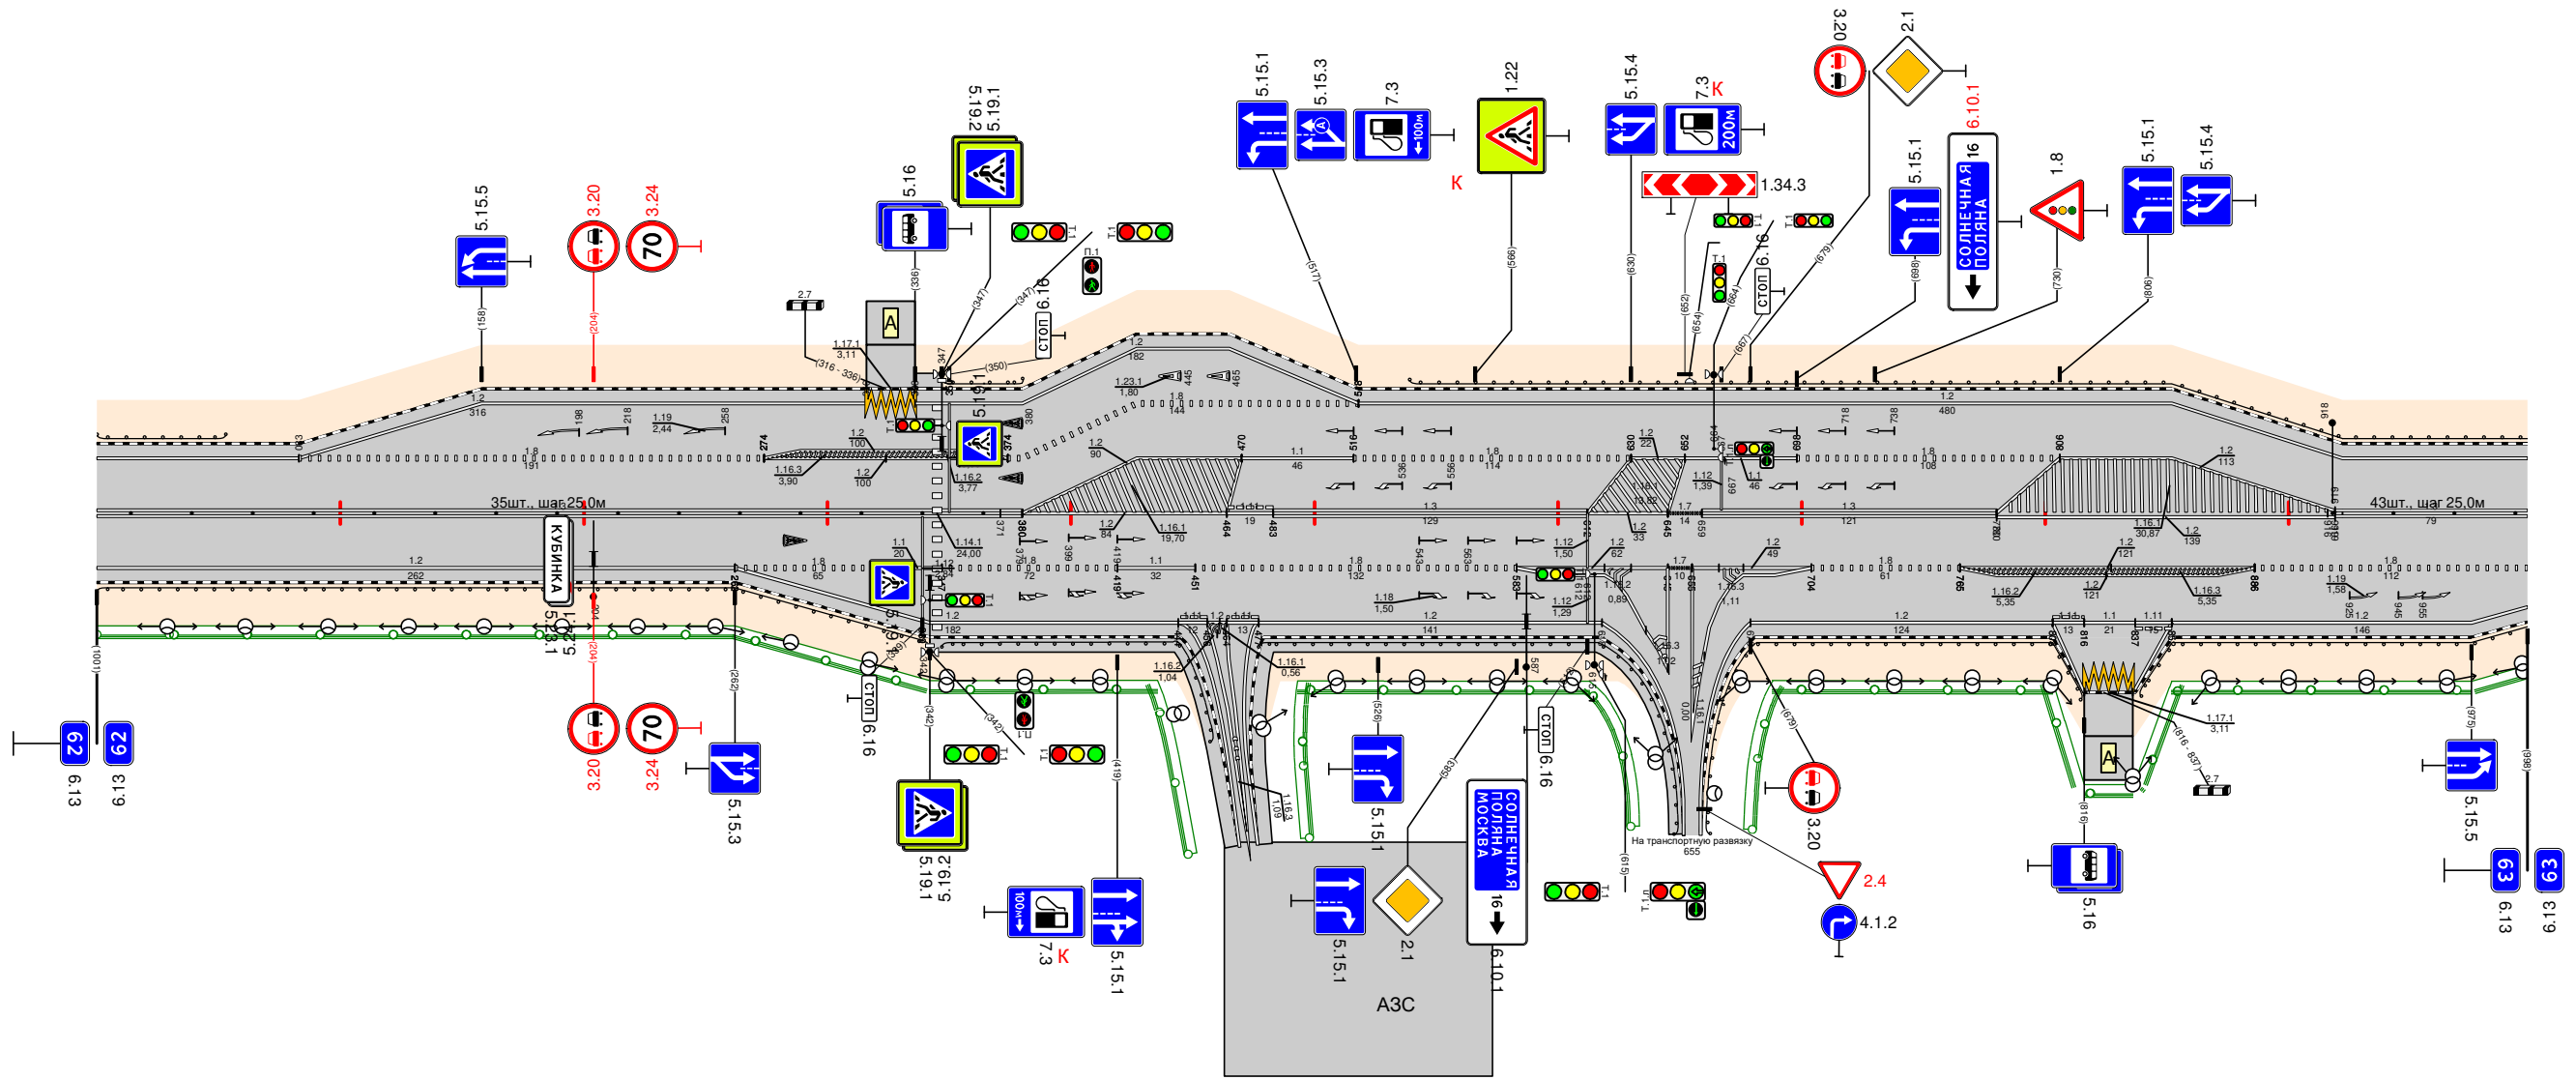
5.15.5
3.20
3.24
70
5.16
5.19.2
5.19.1
5.15.1
5.15.3
7.3
100м
К
1.22
5.15.4
7.3 К
200м
3.20
2.1
6.10.1
1.34.3
5.15.1
СОЛНЕЧНАЯ ПОЛЯНА
16
1.8
5.15.1
5.15.4
СТОП
6.16
СТОП
6.16
А
2.7
1.17.1
3,11
1.2
316
1.2
182
1.23.1
1,80
1.2
480
35шт., шаг 25,0м
43шт., шаг 25,0м
КУБИНКА
5.23.1
1.2
262
1.2
124
62
6.13
62
6.13
3.20
70
3.24
5.15.3
СТОП
6.16
5.19.2
5.19.1
7.3 К
100м
5.15.1
5.15.1
2.1
СОЛНЕЧНАЯ ПОЛЯНА МОСКВА
16
6.10.1
АЗС
СТОП
6.16
На транспортную развязку
655
3.20
2.4
4.1.2
А
2.7
1.17.1
3,11
5.16
5.15.5
63
6.13
63
6.13